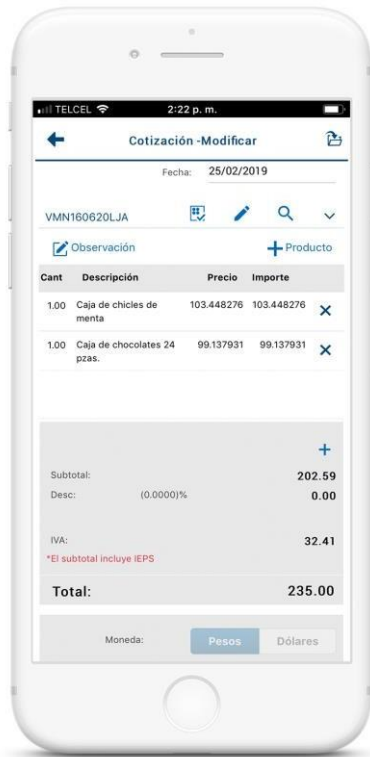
TELCEL 2:22 p. m.

Cotización -Modificar

Fecha: 25/02/2019

VMN160620LJA

Observación

Producto

| Cant | Descripción | Precio | Importe |
|---|---|---|---|
| 1.00 | Caja de chicles de menta | 103.448276 | 103.448276 |
| 1.00 | Caja de chocolates 24 pzas. | 99.137931 | 99.137931 |

+

Subtotal: 202.59

Desc: (0.0000)% 0.00

IVA: 32.41

*El subtotal incluye IEPS

Total: 235.00

Moneda: Pesos Dólares